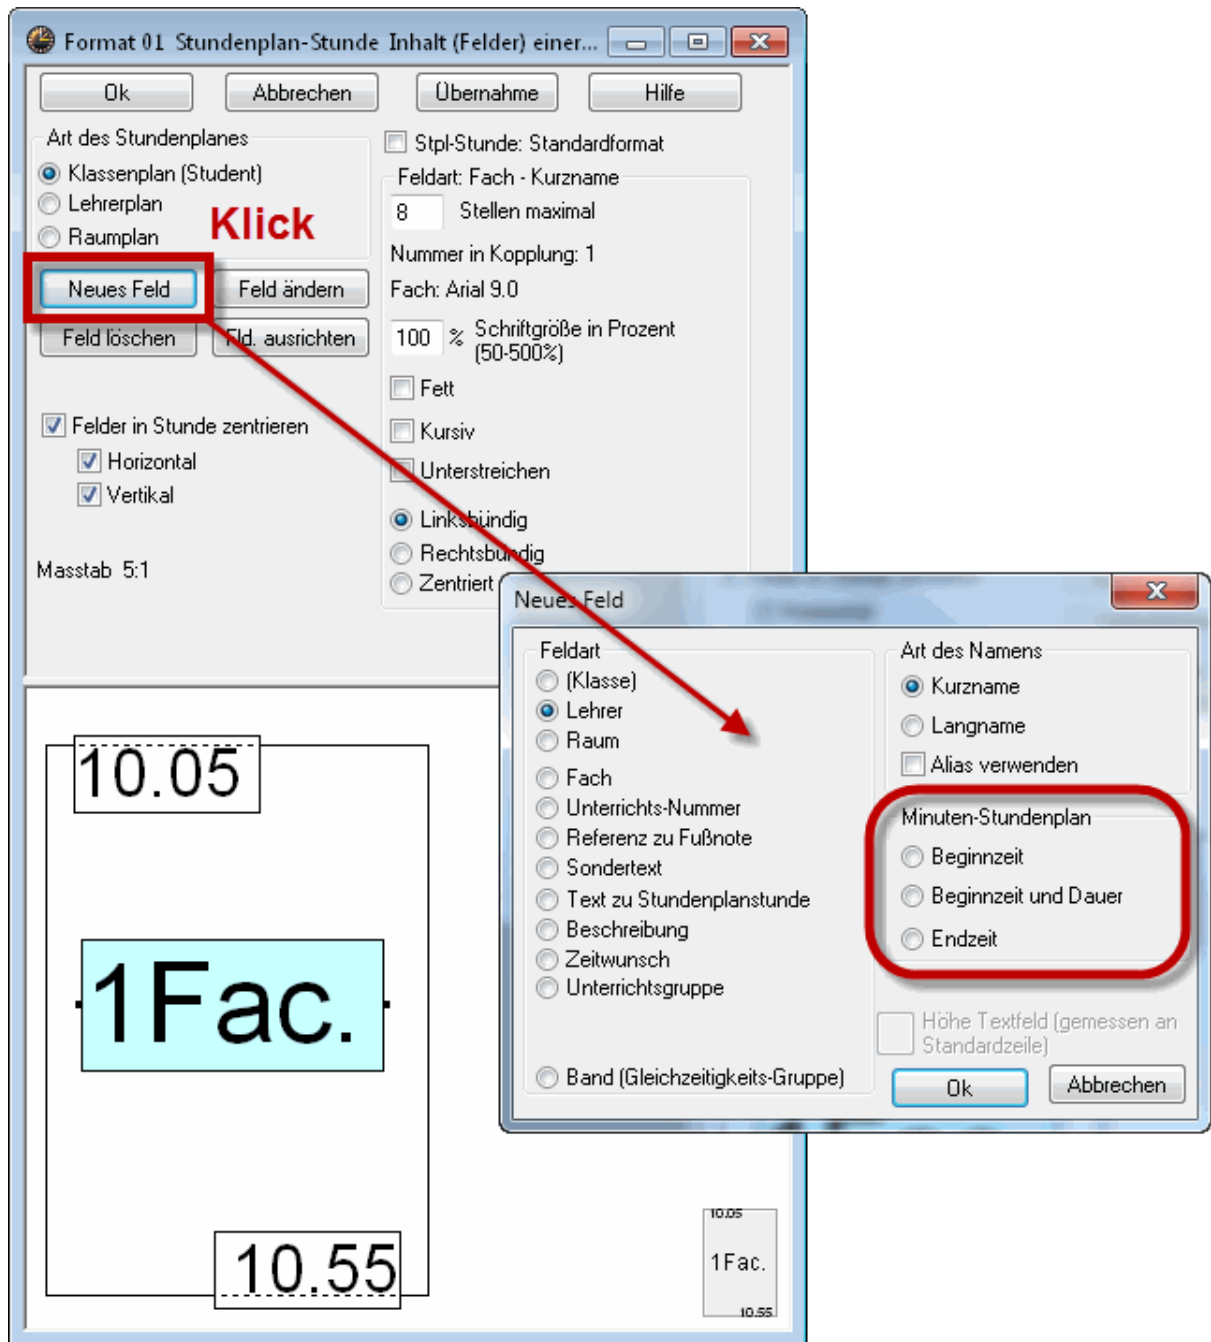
Format 01 Stundenplan-Stunde Inhalt (Felder) einer...

Ok
Abbrechen
Übernahme
Hilfe

Art des Stundenplanes
Klassenplan (Student)
Lehrerplan
Raumplan
Klick
Neues Feld
Feld ändern
Feld löschen
Fld. ausrichten

Felder in Stunde zentrieren
Horizontal
Vertikal

Masstab 5:1

Stpl-Stunde: Standardformat
Feldart: Fach - Kurzname
8 Stellen maximal
Nummer in Kopplung: 1
Fach: Arial 9.0
100 % Schriftgröße in Prozent (50-500%)
Fett
Kursiv
Unterstreichen
Linksbündig
Rechtsbündig
Zentriert

10.05
1Fac.
10.55

10.05
1Fac.
10.55

Neues Feld

Feldart
(Klasse)
Lehrer
Raum
Fach
Unterrichts-Nummer
Referenz zu Fußnote
Sondertext
Text zu Stundenplanstunde
Beschreibung
Zeitwunsch
Unterrichtsgruppe
Band (Gleichzeitigkeits-Gruppe)

Art des Namens
Kurzname
Langname
Alias verwenden

Minuten-Stundenplan
Beginnzeit
Beginnzeit und Dauer
Endzeit

Höhe Textfeld (gemessen an Standardzeile)

Ok
Abbrechen